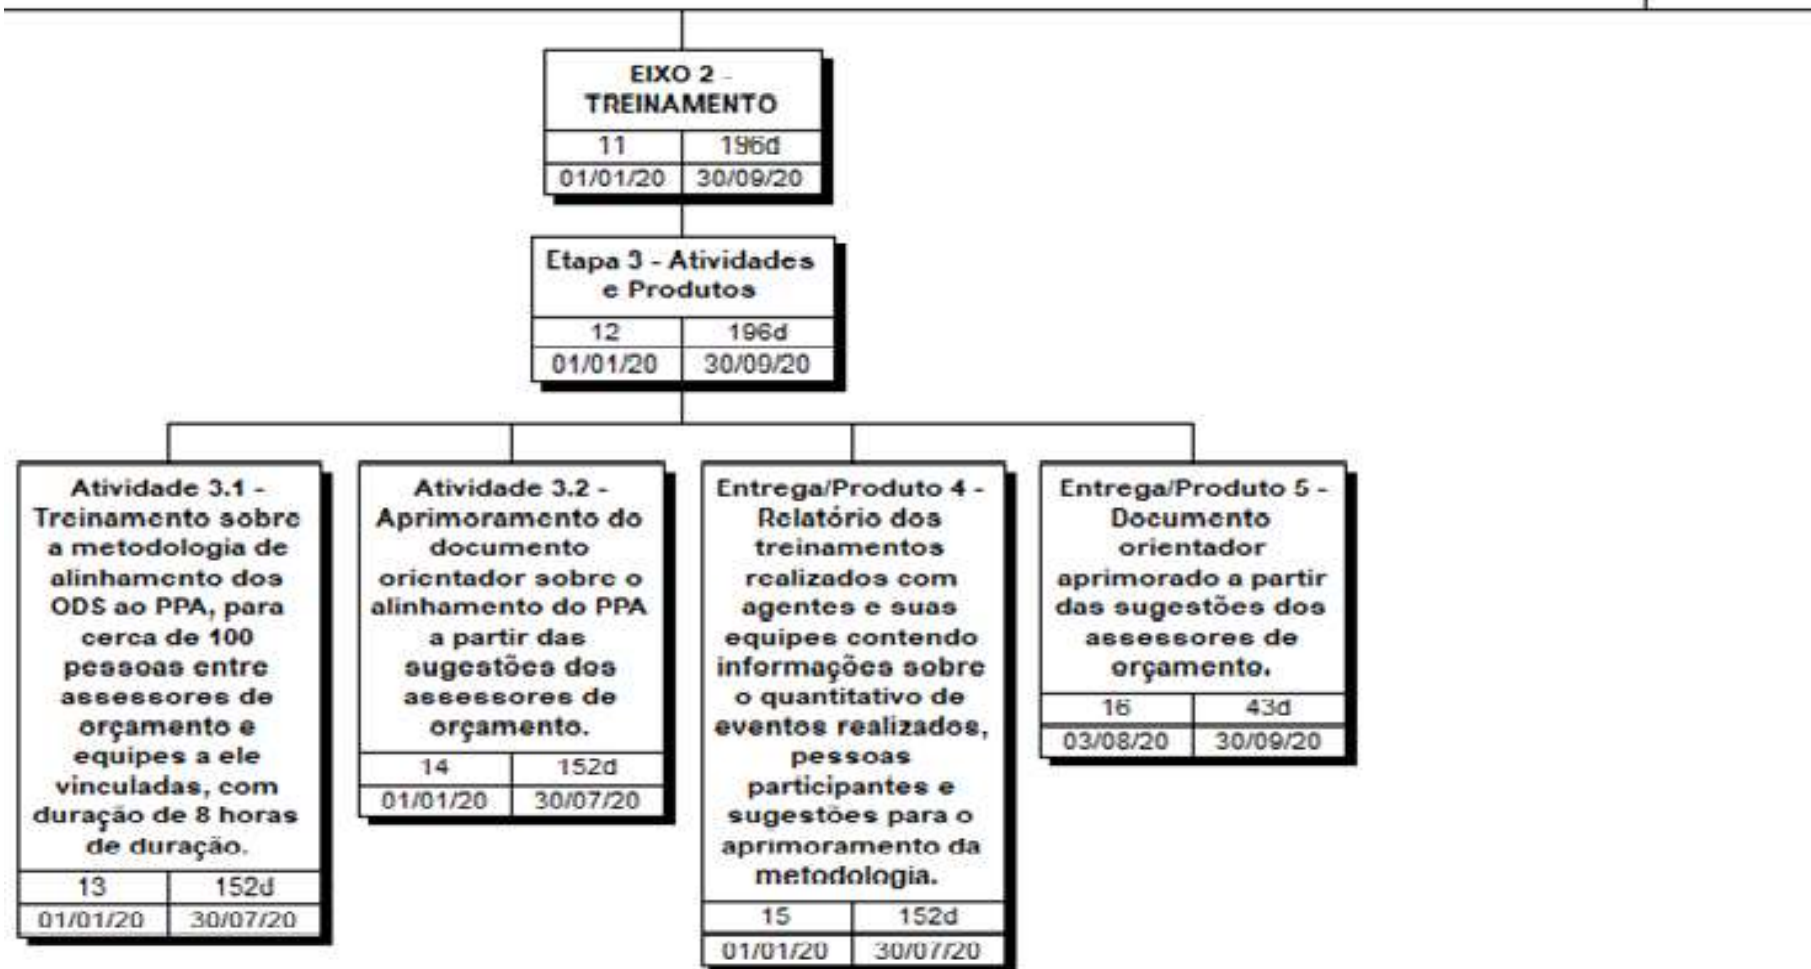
EIXO 2 - TREINAMENTO

| 11 | 196d |
|---|---|
| 01/01/20 | 30/09/20 |

Etapa 3 - Atividades e Produtos

| 12 | 196d |
|---|---|
| 01/01/20 | 30/09/20 |

Atividade 3.1 - Treinamento sobre a metodologia de alinhamento dos ODS ao PPA, para cerca de 100 pessoas entre assessores de orçamento e equipes a ele vinculadas, com duração de 8 horas de duração.

| 13 | 152d |
|---|---|
| 01/01/20 | 30/07/20 |

Atividade 3.2 - Aprimoramento do documento orientador sobre o alinhamento do PPA a partir das sugestões dos assessores de orçamento.

| 14 | 152d |
|---|---|
| 01/01/20 | 30/07/20 |

Entrega/Produto 4 - Relatório dos treinamentos realizados com agentes e suas equipes contendo informações sobre o quantitativo de eventos realizados, pessoas participantes e sugestões para o aprimoramento da metodologia.

| 15 | 152d |
|---|---|
| 01/01/20 | 30/07/20 |

Entrega/Produto 5 - Documento orientador aprimorado a partir das sugestões dos assessores de orçamento.

| 16 | 43d |
|---|---|
| 03/08/20 | 30/09/20 |